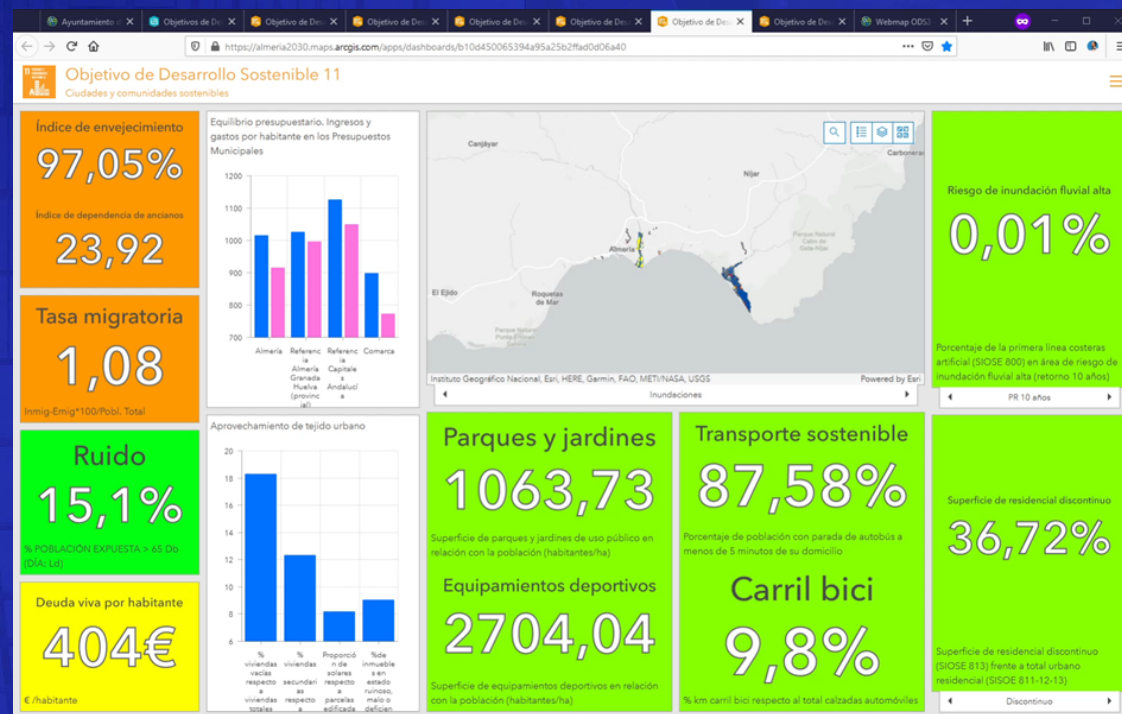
Ayuntamiento d | Objetivos de De | Objetivo de Des | Objetivo de Des | Objetivo de Des | Objetivo de Des | Objetivo de Des | Objetivo de Des | Webmap ODS

https://almeria2030.maps.arcgis.com/apps/dashboards/b10d450065394a95a25b2ffad0d06a40

Objetivo de Desarrollo Sostenible 11
Ciudades y comunidades sostenibles

Índice de envejecimiento
97,05%
Índice de dependencia de ancianos
23,92

Tasa migratoria
1,08
Inmig-Emig*100/Pobl. Total

Ruido
15,1%
% POBLACIÓN EXPUESTA > 65 Db (DÍA: Ld)

Deuda viva por habitante
404€
€ /habitante

Equilibrio presupuestario. Ingresos y gastos por habitante en los Presupuestos Municipales
1200
1100
1000
900
800
700
Almería | Referencia Almería Granada Huelva (provincial) | Referencia Capitales Andalucía | Comarca

Aprovechamiento de tejido urbano
20
18
16
14
12
10
8
6
% viviendas vacías respecto a viviendas totales | % viviendas secundarias respecto a | Proporción de solares respecto a parcelas edificada | %de inmuebles en estado ruinoso, malo o deficien

Canjáyar
Níjar
Carboneras
Almería
Parque Natural Cabo de Gata-Níjar
El Ejido
Roquetas de Mar
Parque Natural Punta Entinas-Sabinar
Instituto Geográfico Nacional, Esri, HERE, Garmin, FAO, METI/NASA, USGS
Powered by Esri
Inundaciones

Riesgo de inundación fluvial alta
0,01%
Porcentaje de la primera línea costeras artificial (SIOSE 800) en área de riesgo de inundación fluvial alta (retorno 10 años)
PR 10 años

Parques y jardines
1063,73
Superficie de parques y jardines de uso público en relación con la población (habitantes/ha)

Equipamientos deportivos
2704,04
Superficie de equipamientos deportivos en relación con la población (habitantes/ha)

Transporte sostenible
87,58%
Porcentaje de población con parada de autobús a menos de 5 minutos de su domicilio

Carril bici
9,8%
% km carril bici respecto al total calzadas automóviles

Superficie de residencial discontinuo
36,72%
Superficie de residencial discontinuo (SIOSE 813) frente a total urbano residencial (SIOSE 811-12-13)
Discontinuo